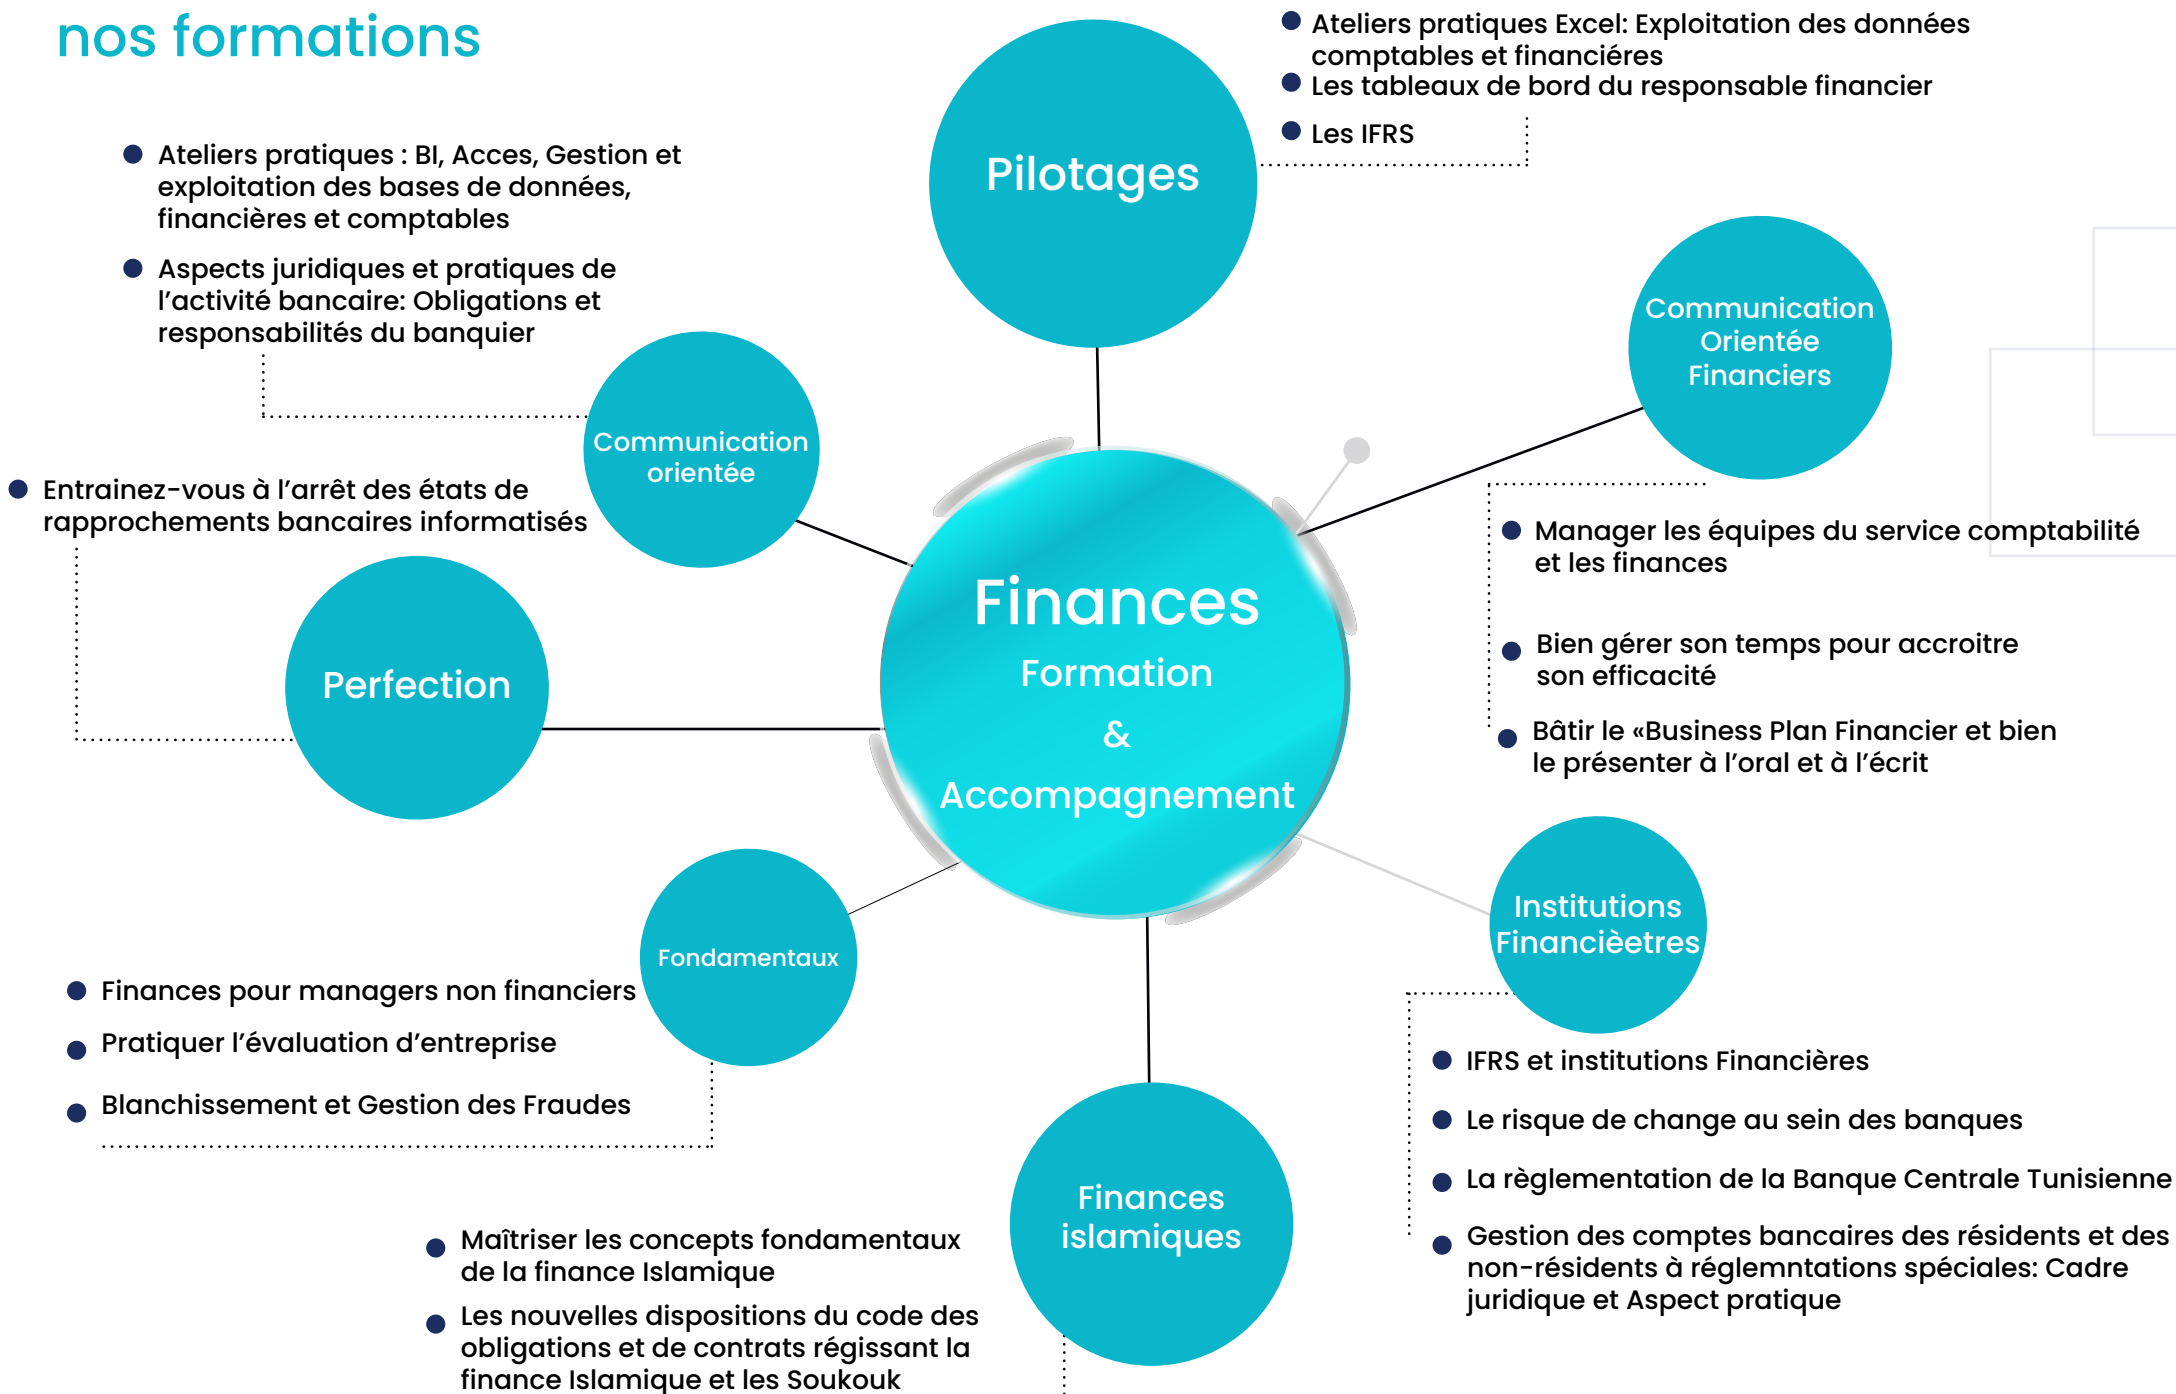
nos formations

Pilotages

- Ateliers pratiques Excel: Exploitation des données comptables et financiéres
- Les tableaux de bord du responsable financier
- Les IFRS

- Ateliers pratiques : BI, Acces, Gestion et exploitation des bases de données, financières et comptables
- Aspects juridiques et pratiques de l'activité bancaire: Obligations et responsabilités du banquier

Communication orientée

Communication Orientée Financiers

- Entrainez-vous à l'arrêt des états de rapprochements bancaires informatisés

Perfection

Finances
Formation
&
Accompagnement

- Manager les équipes du service comptabilité et les finances
- Bien gérer son temps pour accroitre son efficacité
- Bâtir le «Business Plan Financier et bien le présenter à l'oral et à l'écrit

Fondamentaux

- Finances pour managers non financiers
- Pratiquer l'évaluation d'entreprise
- Blanchissement et Gestion des Fraudes

Institutions Financièetres

- IFRS et institutions Financières
- Le risque de change au sein des banques
- La règlementation de la Banque Centrale Tunisienne
- Gestion des comptes bancaires des résidents et des non-résidents à réglemntations spéciales: Cadre juridique et Aspect pratique

Finances islamiques

- Maîtriser les concepts fondamentaux de la finance Islamique
- Les nouvelles dispositions du code des obligations et de contrats régissant la finance Islamique et les Soukouk